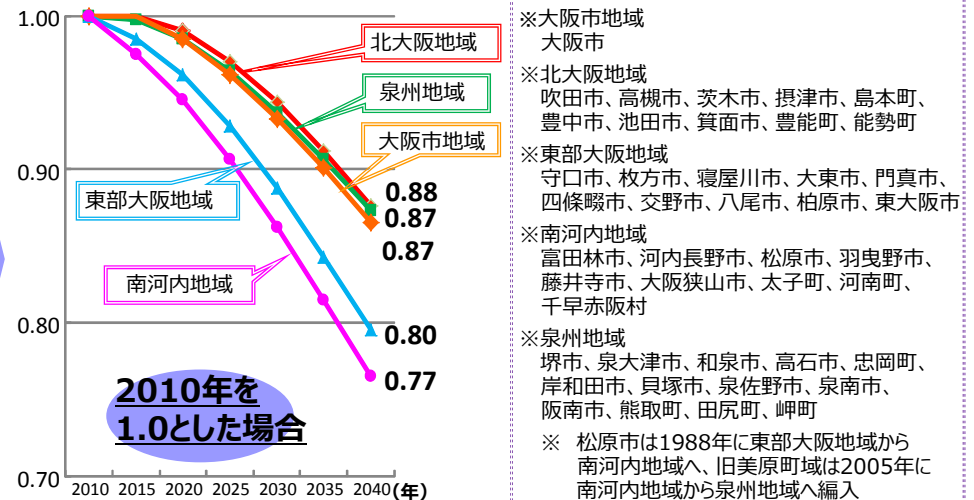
1.00
0.90
0.80
0.70
2010 2015 2020 2025 2030 2035 2040 (年)
北大阪地域
泉州地域
大阪市地域
東部大阪地域
南河内地域
0.88
0.87
0.87
0.80
0.77
2010年を 1.0とした場合

※大阪市地域
大阪市
※北大阪地域
吹田市、高槻市、茨木市、摂津市、島本町、豊中市、池田市、箕面市、豊能町、能勢町
※東部大阪地域
守口市、枚方市、寝屋川市、大東市、門真市、四條畷市、交野市、八尾市、柏原市、東大阪市
※南河内地域
富田林市、河内長野市、松原市、羽曳野市、藤井寺市、大阪狭山市、太子町、河南町、千早赤阪村
※泉州地域
堺市、泉大津市、和泉市、高石市、忠岡町、岸和田市、貝塚市、泉佐野市、泉南市、阪南市、熊取町、田尻町、岬町
※ 松原市は1988年に東部大阪地域から南河内地域へ、旧美原町域は2005年に南河内地域から泉州地域へ編入